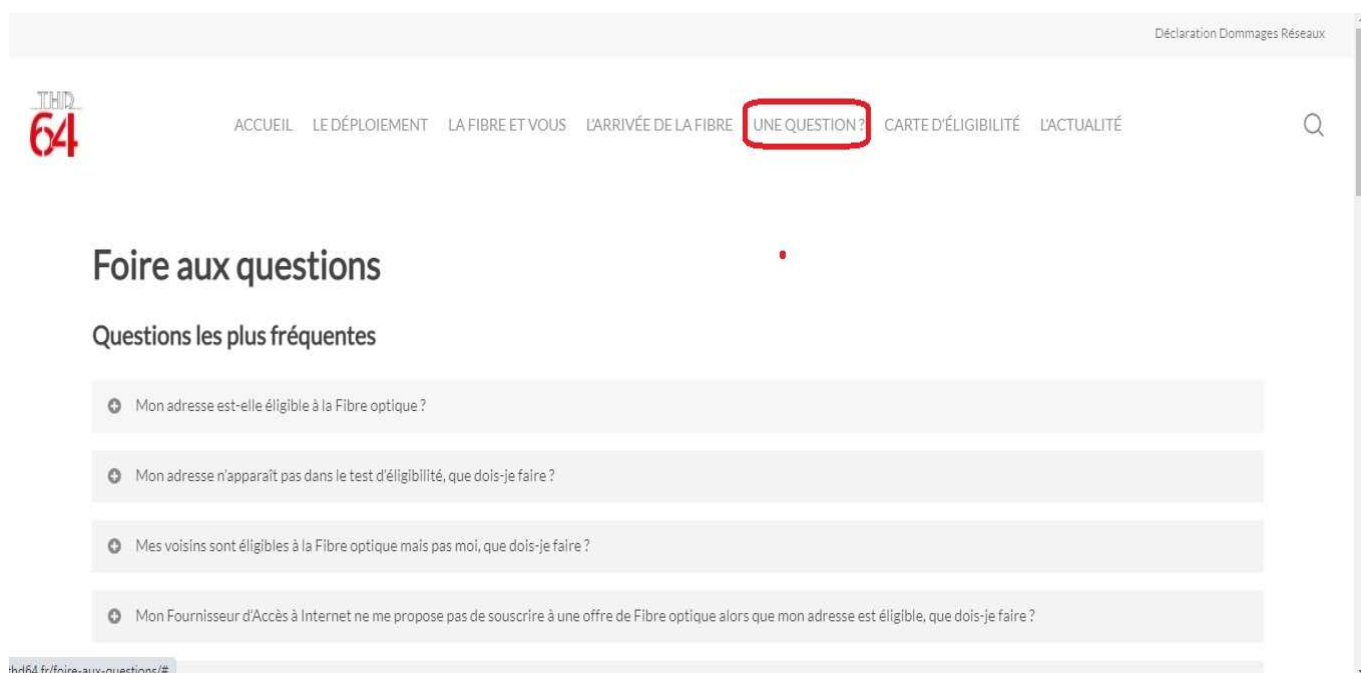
Déclaration Dommages Réseaux

THD 64

ACCUEIL LE DÉPLOIEMENT LA FIBRE ET VOUS L'ARRIVÉE DE LA FIBRE UNE QUESTION ? CARTE D'ÉLIGIBILITÉ L'ACTUALITÉ

Foire aux questions

Questions les plus fréquentes

Mon adresse est-elle éligible à la Fibre optique ?

Mon adresse n'apparaît pas dans le test d'éligibilité, que dois-je faire ?

Mes voisins sont éligibles à la Fibre optique mais pas moi, que dois-je faire ?

Mon Fournisseur d'Accès à Internet ne me propose pas de souscrire à une offre de Fibre optique alors que mon adresse est éligible, que dois-je faire ?

thd64.fr/foire-aux-questions/#